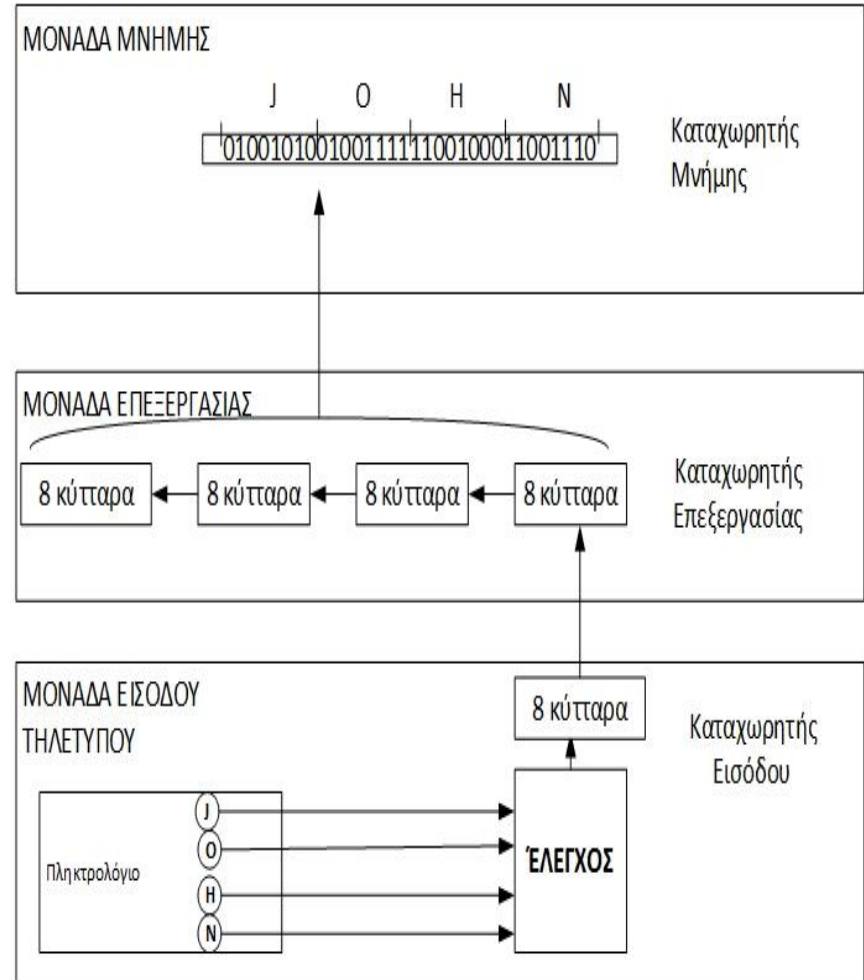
ΜΟΝΑΔΑ ΜΝΗΜΗΣ

J O H N

01001010 01001111 11001000 11001110

Καταχωρητής Μνήμης

ΜΟΝΑΔΑ ΕΠΕΞΕΡΓΑΣΙΑΣ

8 κύτταρα

8 κύτταρα

8 κύτταρα

8 κύτταρα

Καταχωρητής Επεξεργασίας

ΜΟΝΑΔΑ ΕΙΣΟΔΟΥ ΤΗΛΕΤΥΠΟΥ

8 κύτταρα

Καταχωρητής Εισόδου

Πληκτρολόγιο

J

O

H

N

ΈΛΕΓΧΟΣ